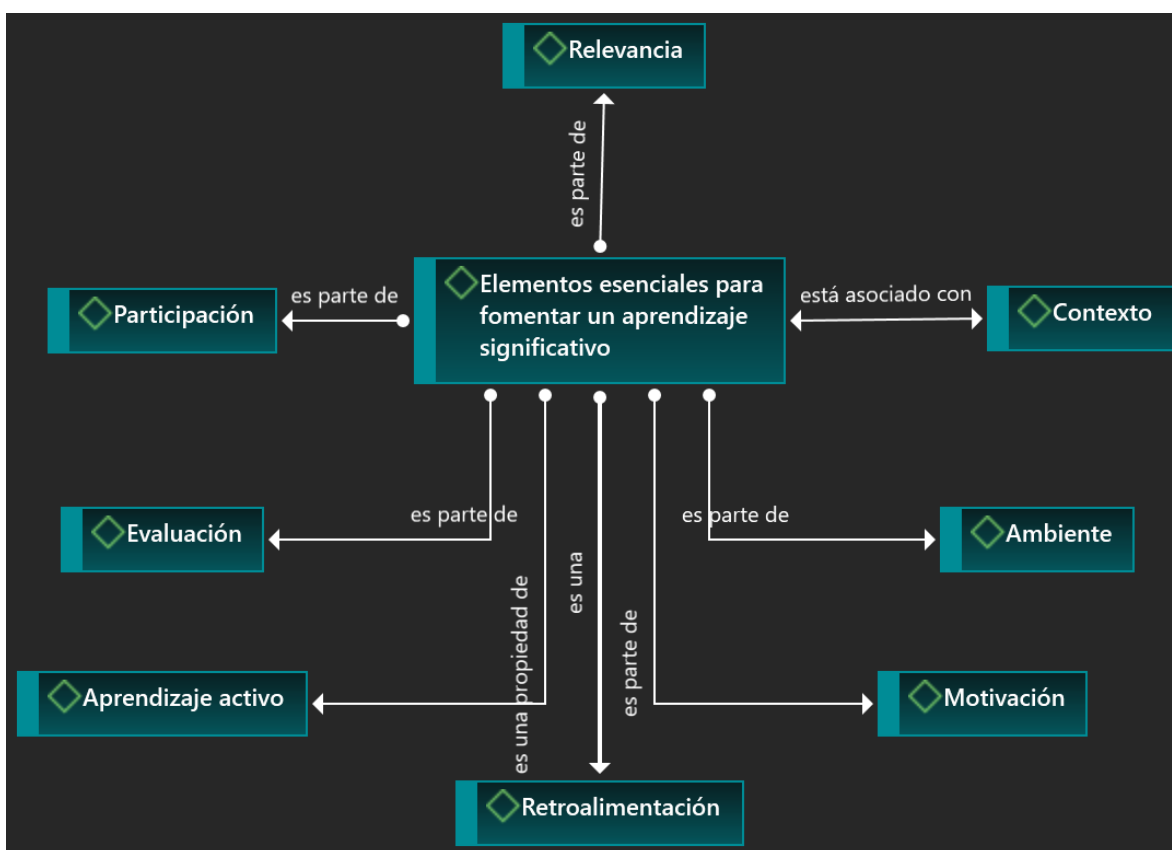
Relevancia

es parte de

Participación

es parte de

Elementos esenciales para fomentar un aprendizaje significativo

está asociado con

Contexto

Evaluación

es parte de

es parte de

Ambiente

es una propiedad de

es una

es parte de

Aprendizaje activo

Motivación

Retroalimentación